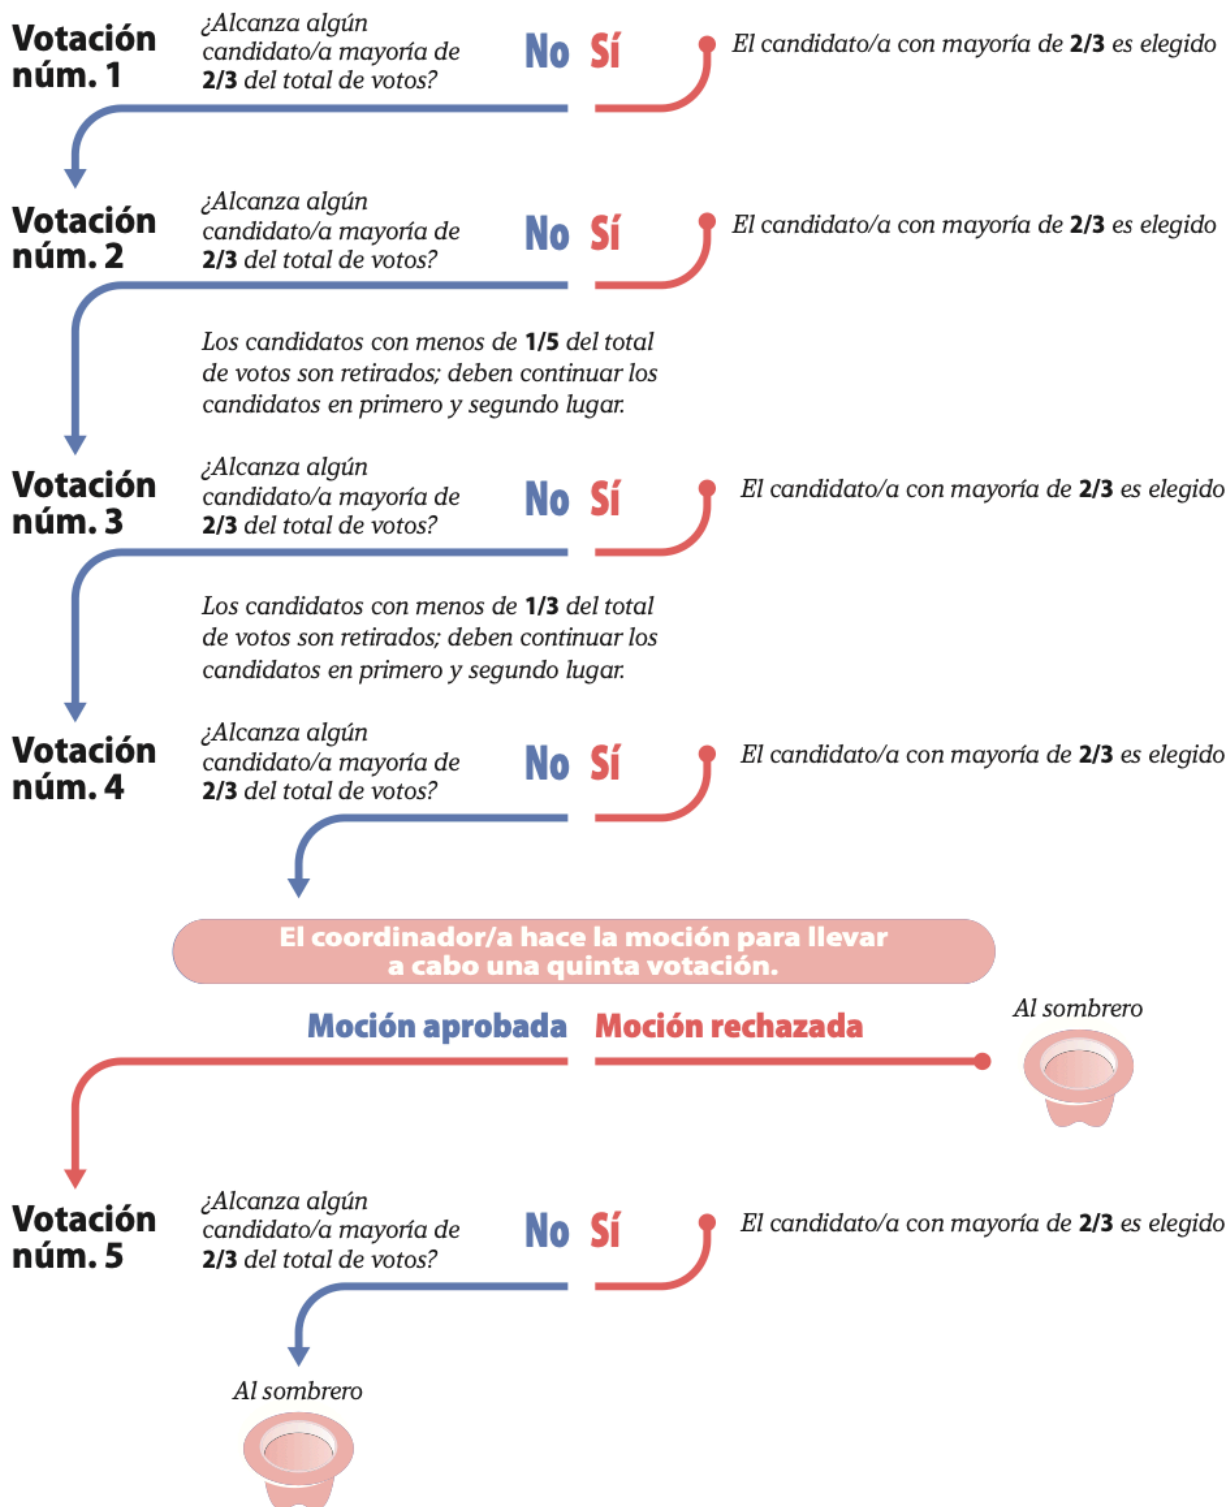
Votación núm. 1

¿Alcanza algún candidato/a mayoría de **2/3** del total de votos?

No Sí

El candidato/a con mayoría de **2/3** es elegido

Votación núm. 2

¿Alcanza algún candidato/a mayoría de **2/3** del total de votos?

No Sí

El candidato/a con mayoría de **2/3** es elegido

Los candidatos con menos de **1/5** del total de votos son retirados; deben continuar los candidatos en primero y segundo lugar.

Votación núm. 3

¿Alcanza algún candidato/a mayoría de **2/3** del total de votos?

No Sí

El candidato/a con mayoría de **2/3** es elegido

Los candidatos con menos de **1/3** del total de votos son retirados; deben continuar los candidatos en primero y segundo lugar.

Votación núm. 4

¿Alcanza algún candidato/a mayoría de **2/3** del total de votos?

No Sí

El candidato/a con mayoría de **2/3** es elegido

El coordinador/a hace la moción para llevar a cabo una quinta votación.

Moción aprobada Moción rechazada

Al sombrero

Votación núm. 5

¿Alcanza algún candidato/a mayoría de **2/3** del total de votos?

No Sí

El candidato/a con mayoría de **2/3** es elegido

Al sombrero